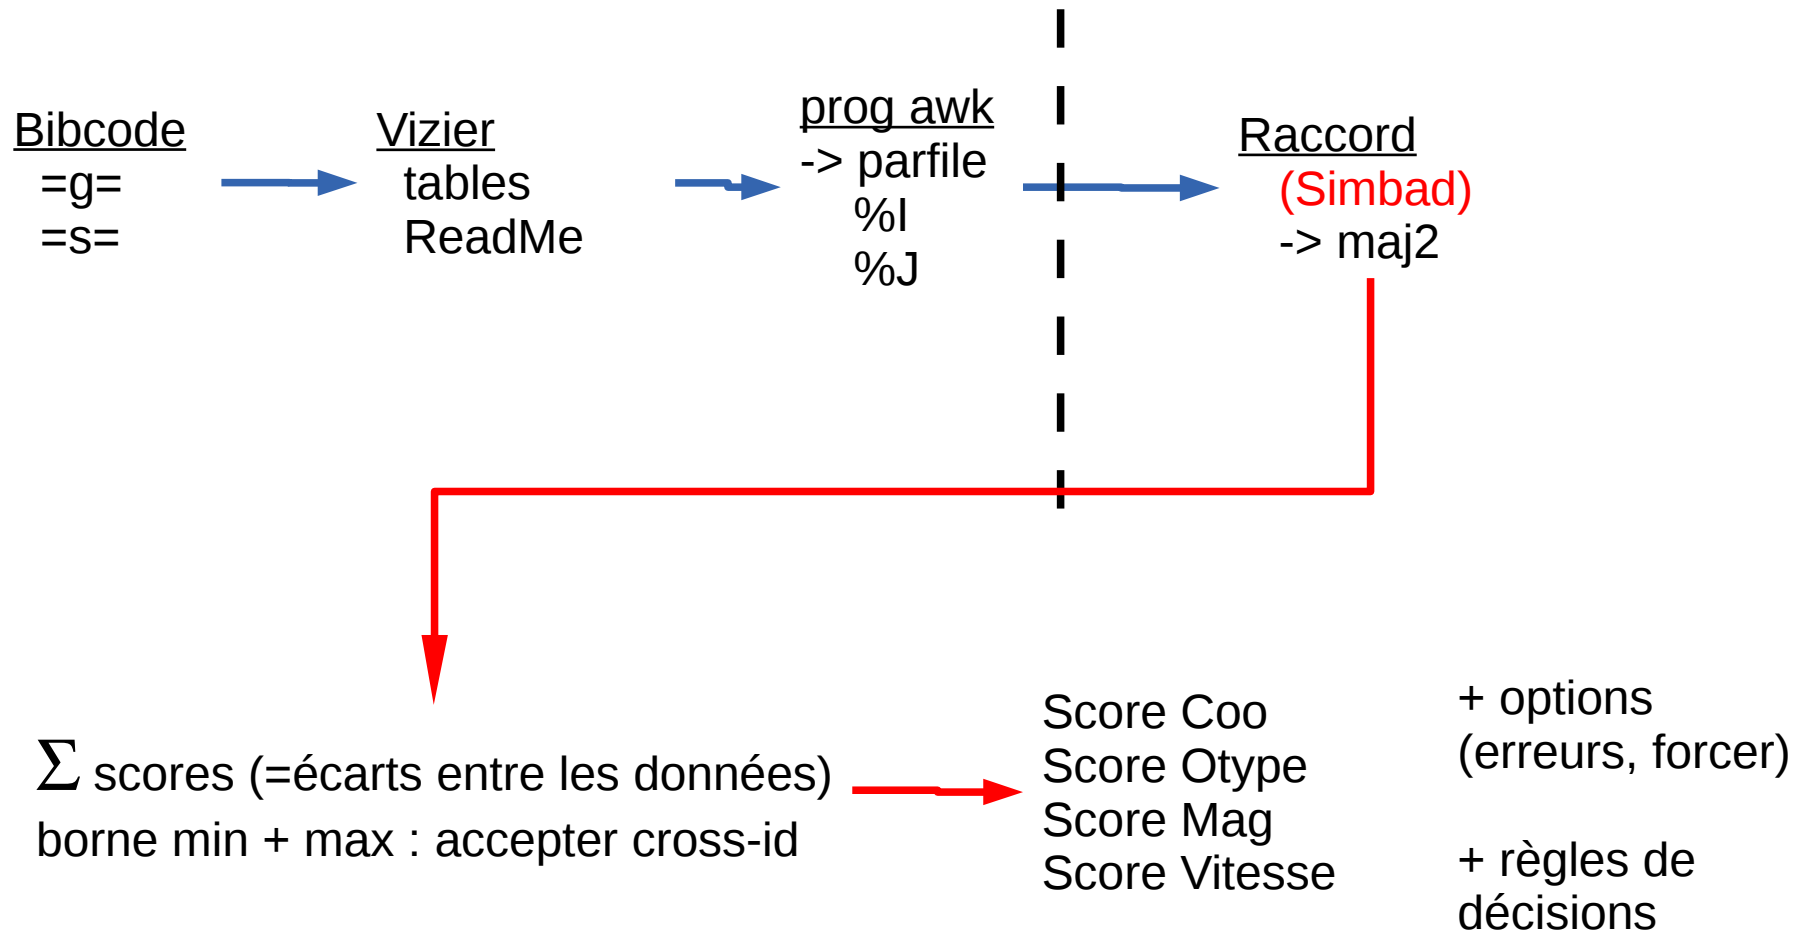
Bibcode
=g=
=s=

Vizier
tables
ReadMe

prog awk
-> parfile
%I
%J

Raccord
(Simbad)
-> maj2

$\Sigma$ scores (=écarts entre les données)
borne min + max : accepter cross-id

Score Coo
Score Otype
Score Mag
Score Vitesse

+ options
(erreurs, forcer)

+ règles de décisions